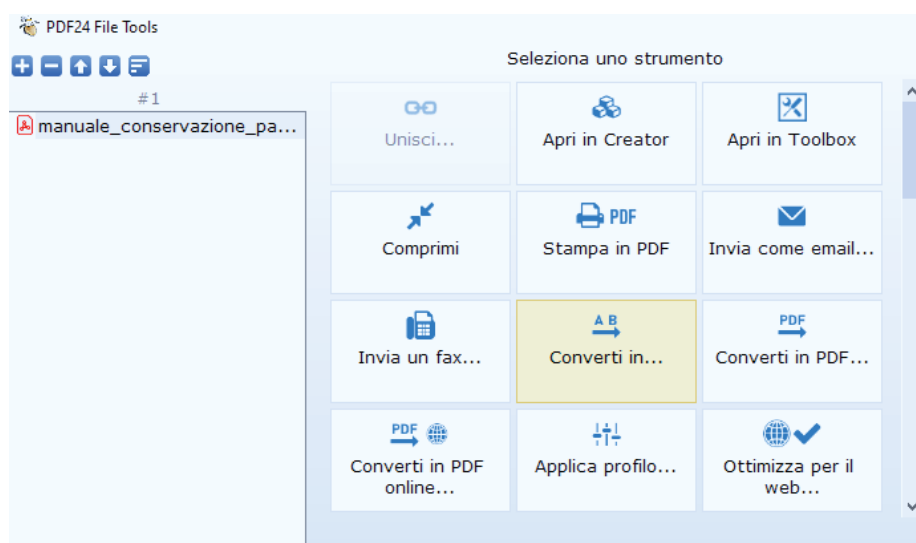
PDF24 File Tools

#1

manuale_conservazione_pa...

Seleziona uno strumento

Unisci...

Apri in Creator

Apri in Toolbox

Comprimi

PDF
Stampa in PDF

Invia come email...

Invia un fax...

A B
Converti in...

PDF
Converti in PDF...

PDF
Converti in PDF online...

Applica profilo...

Ottimizza per il web...